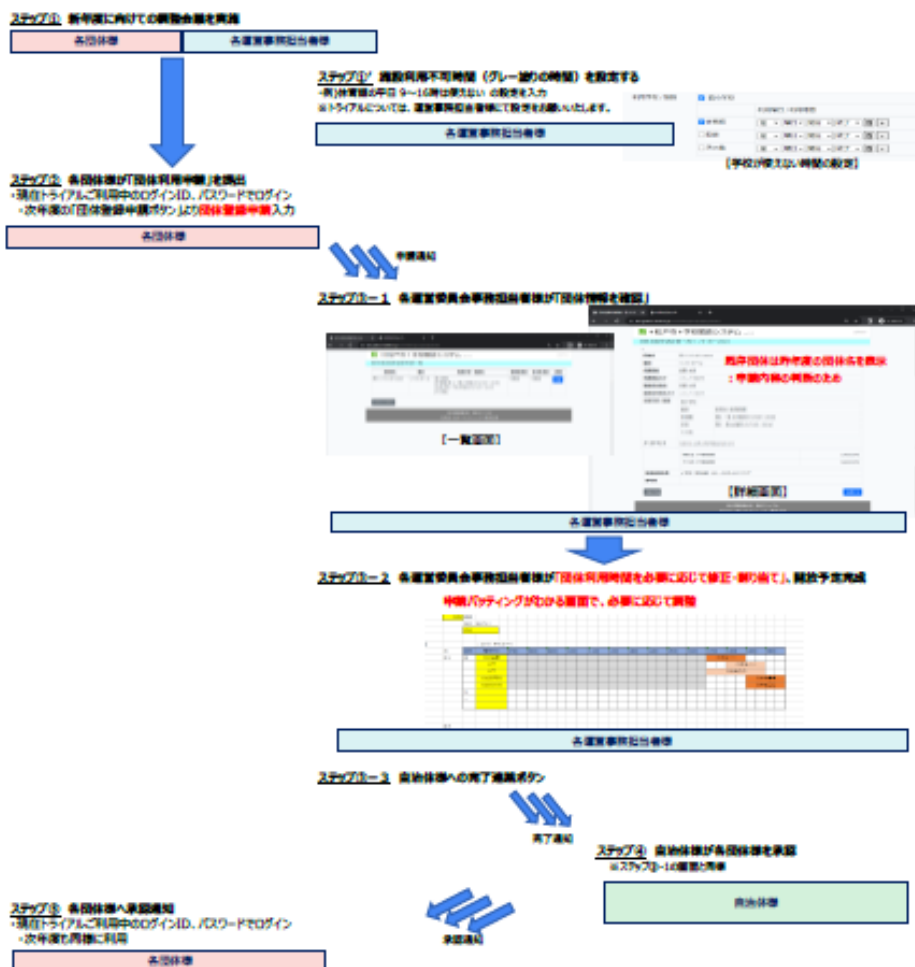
ステップ① 新年度に向けての調整会議を実施

各団体様 | 各運営事務担当者様

ステップ①' 施設利用不可時間（グレー塗りの時間）を設定する
・例)体育館0曜日 9～16時は使えない の設定を入力
※トライアルについては、運営事務担当者様にて設定をお願いいたします。

各運営事務担当者様

【学校が使えない時間の設定】

ステップ② 各団体様が「団体利用申請」を提出
・現在トライアルご利用中のログインID、パスワードでログイン
・次年度の「団体登録申請ボタン」より団体登録申請入力

各団体様

申請通知

ステップ③－1 各運営委員会事務担当者様が「団体情報を確認」

【一覧画面】

既存団体は昨年度の団体名を表示
：申請内容の判断のため

【詳細画面】

各運営事務担当者様

ステップ③－2 各運営委員会事務担当者様が「団体利用時間を必要に応じて修正・割り当て」、割当予定完成

申請バッティングがわかる画面で、必要に応じて調整

各運営事務担当者様

ステップ③－3 自治体様への完了連絡ボタン

完了通知

ステップ④ 自治体様が各団体様を承認
※ステップ③-1と画面と同様

自治体様

ステップ⑤ 各団体様へ承認通知
・現在トライアルご利用中のログインID、パスワードでログイン
・次年度も同様に利用

承認通知

各団体様